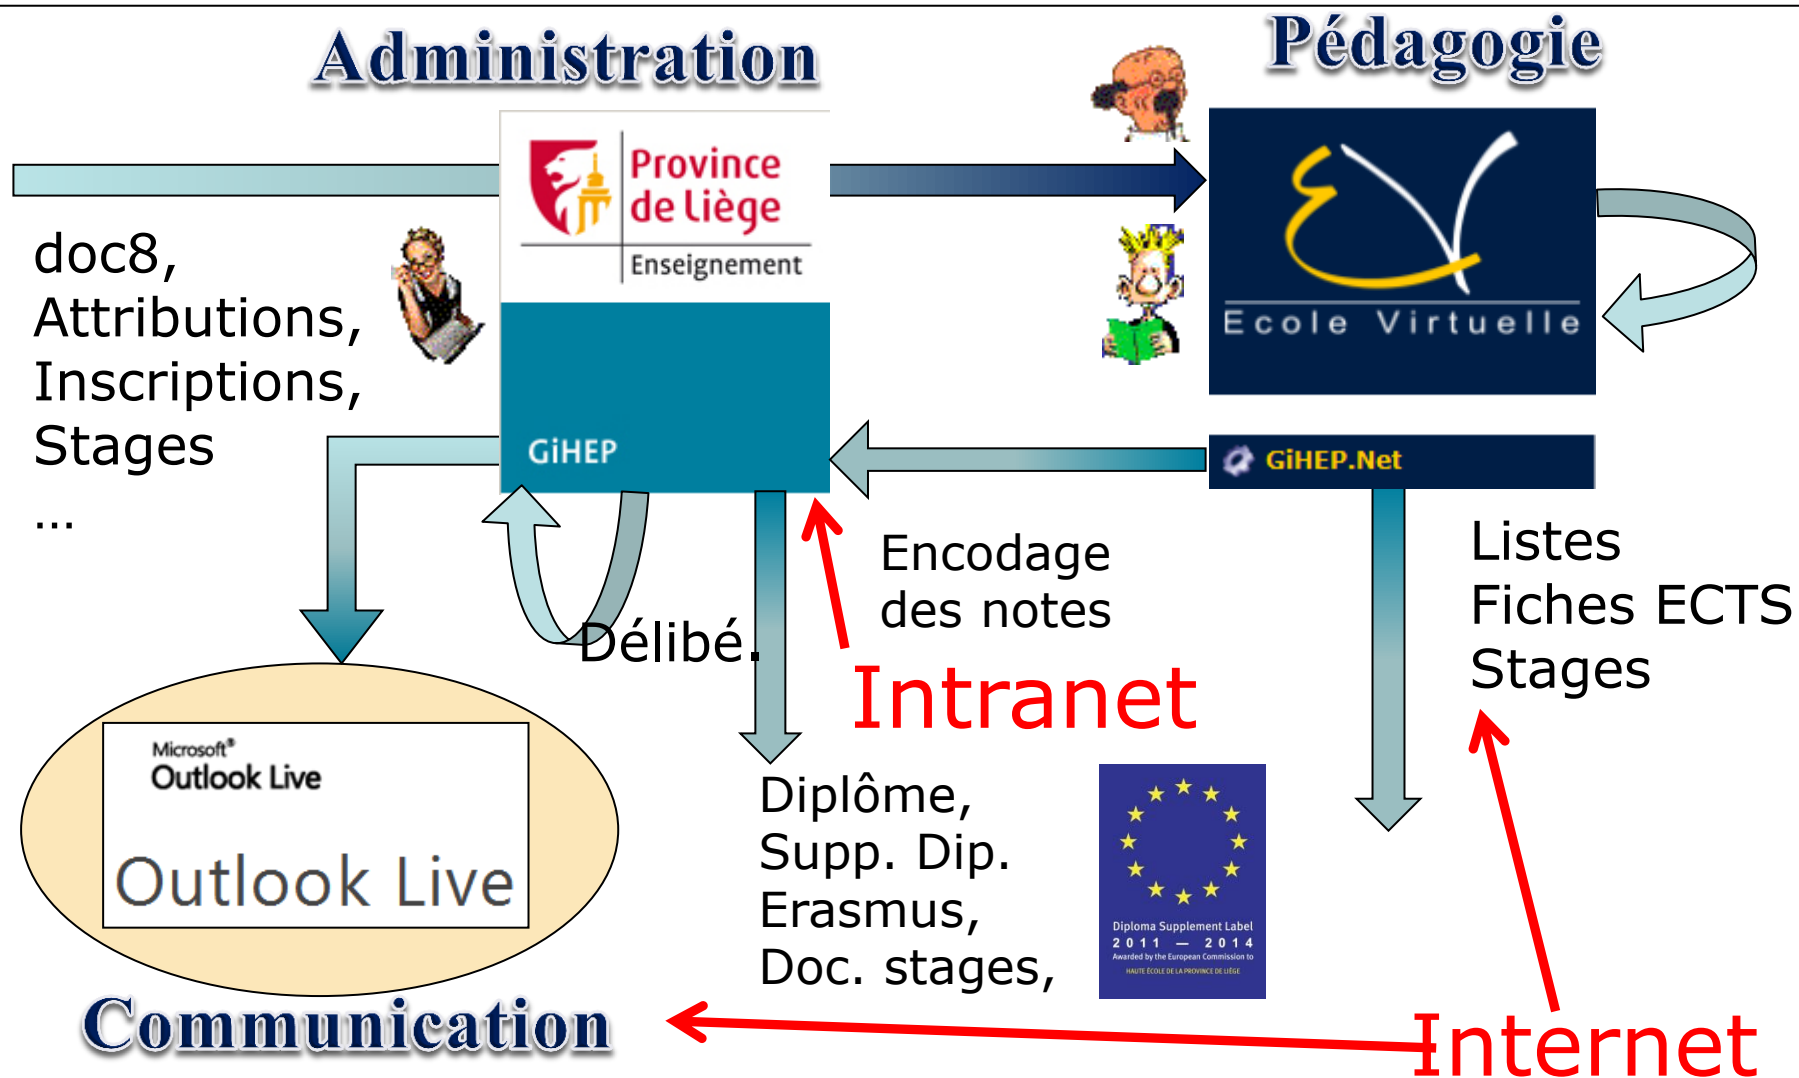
Administration

Pédagogie

Province de Liège
Enseignement

GiHEP

Ecole Virtuelle

GiHEP.Net

doc8, Attributions, Inscriptions, Stages
...

Encodage des notes

Délibé.

Intranet

Listes
Fiches ECTS
Stages

Microsoft® Outlook Live

Outlook Live

Diplôme, Supp. Dip. Erasmus, Doc. stages,

Diploma Supplement Label
2011 — 2014
Awarded by the European Commission to
HAUTE ÉCOLE DE LA PROVINCE DE LIÈGE

Communication

Internet